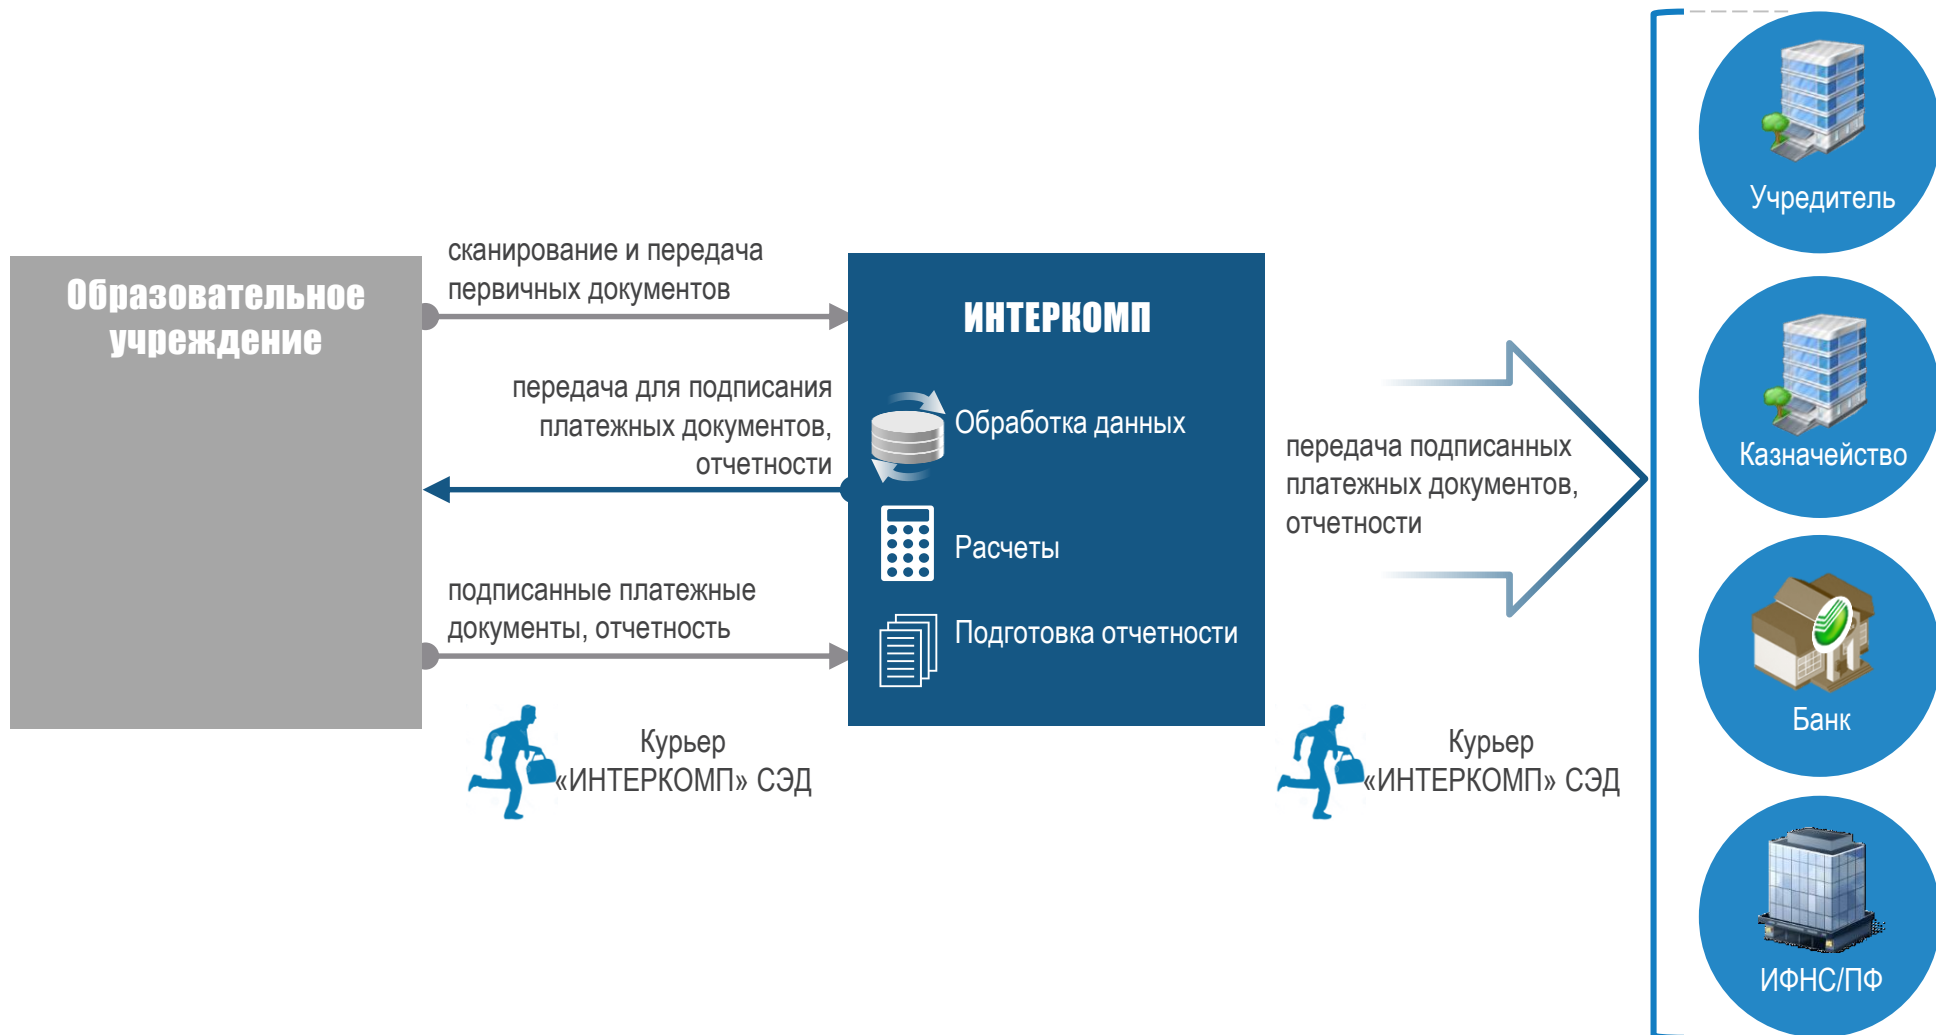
Образовательное учреждение

сканирование и передача первичных документов

передача для подписания платежных документов, отчетности

подписанные платежные документы, отчетность

Курьер «ИНТЕРКОМП» СЭД

ИНТЕРКОМП

Обработка данных

Расчеты

Подготовка отчетности

передача подписанных платежных документов, отчетности

Курьер «ИНТЕРКОМП» СЭД

Учредитель

Казначейство

Банк

ИФНС/ПФ